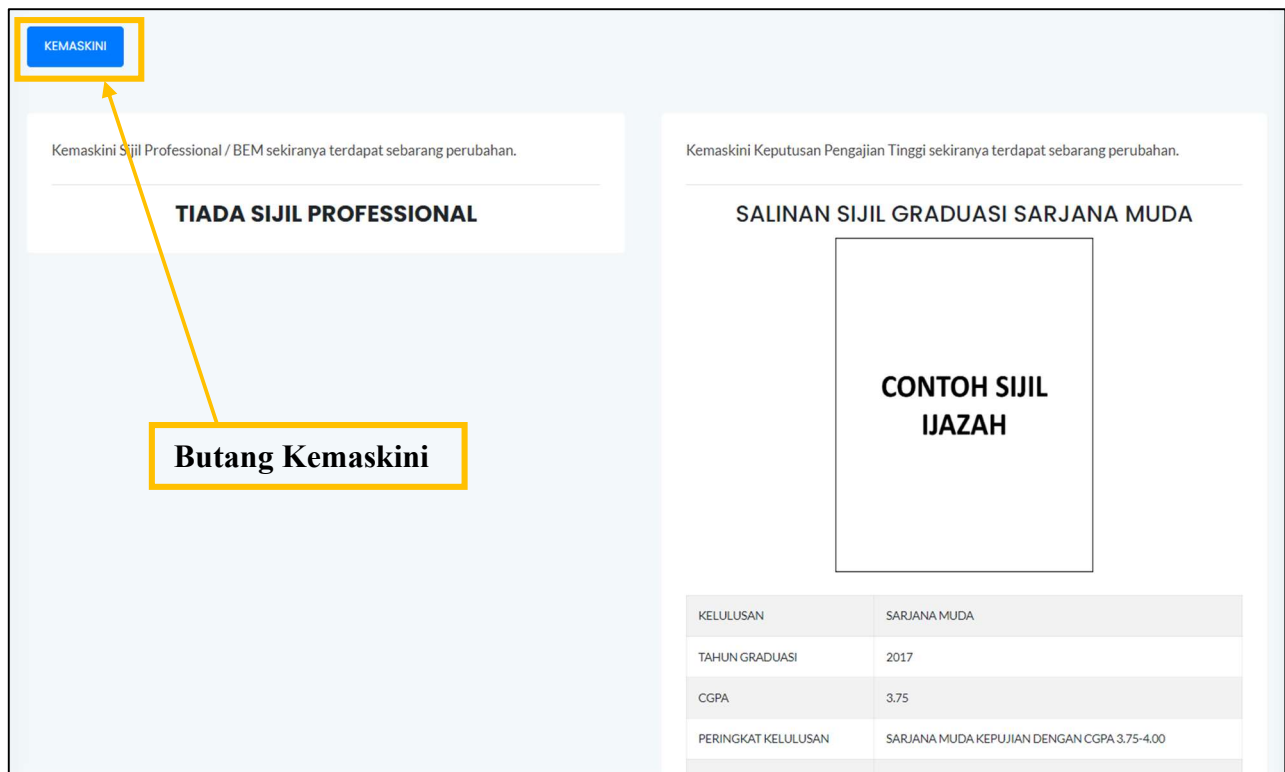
KEMASKINI

Kemaskini Sijil Professional / BEM sekiranya terdapat sebarang perubahan.

TIADA SIJIL PROFESSIONAL

Butang Kemaskini

Kemaskini Keputusan Pengajian Tinggi sekiranya terdapat sebarang perubahan.

SALINAN SIJIL GRADUASI SARJANA MUDA

CONTOH SIJIL IJAZAH

| KELULUSAN | SARJANA MUDA |
|---|---|
| TAHUN GRADUASI | 2017 |
| CGPA | 3.75 |
| PERINGKAT KELULUSAN | SARJANA MUDA KEPUJIAN DENGAN CGPA 3.75-4.00 |